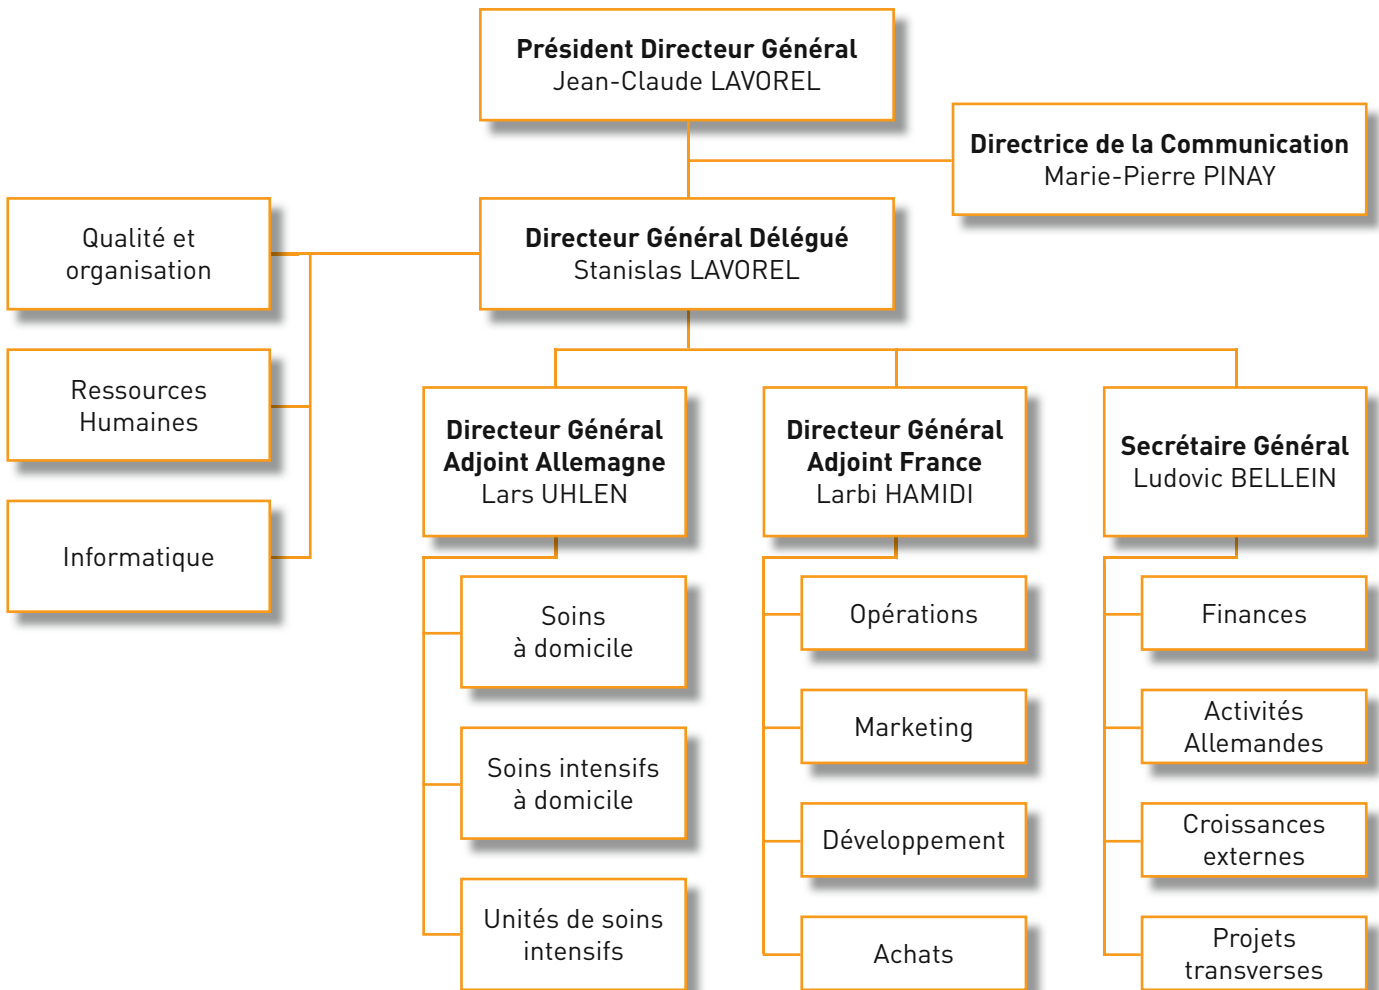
**Président Directeur Général**
Jean-Claude LAVOREL

**Directrice de la Communication**
Marie-Pierre PINAY

**Directeur Général Délégué**
Stanislas LAVOREL

Qualité et organisation

Ressources Humaines

Informatique

**Directeur Général Adjoint Allemagne**
Lars UHLEN

Soins à domicile

Soins intensifs à domicile

Unités de soins intensifs

**Directeur Général Adjoint France**
Larbi HAMIDI

Opérations

Marketing

Développement

Achats

**Secrétaire Général**
Ludovic BELLEIN

Finances

Activités Allemandes

Croissances externes

Projets transverses